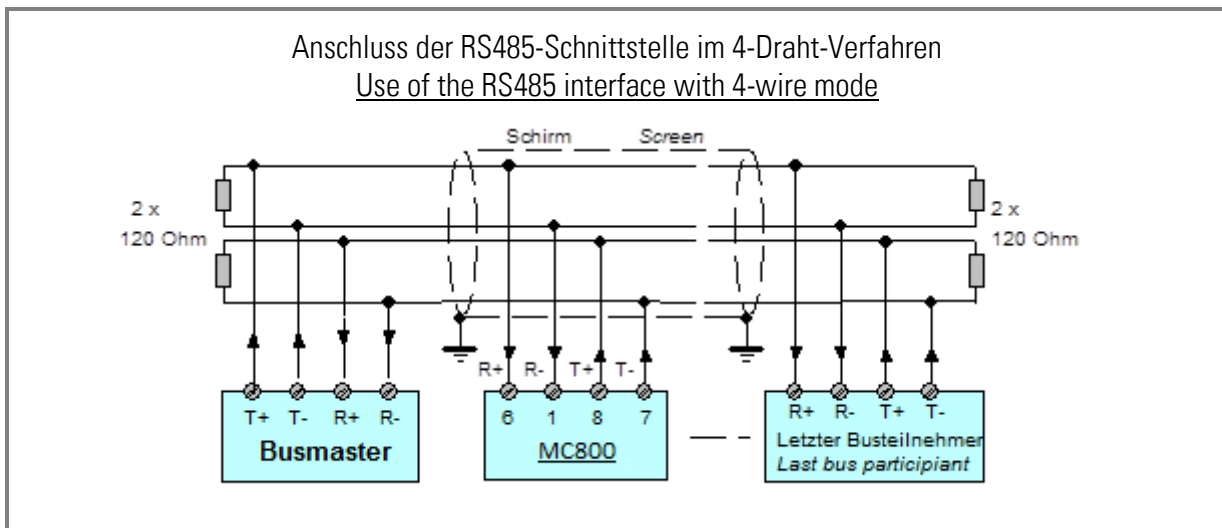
Anschluss der RS485-Schnittstelle im 4-Draht-Verfahren
Use of the RS485 interface with 4-wire mode

Schirm Screen

2 x
120 Ohm

2 x
120 Ohm

T+ T- R+ R-
Busmaster

R+ R- T+ T-
6 1 8 7
MC800

R+ R- T+ T-
Letzter Busteilnehmer
Last bus participiant